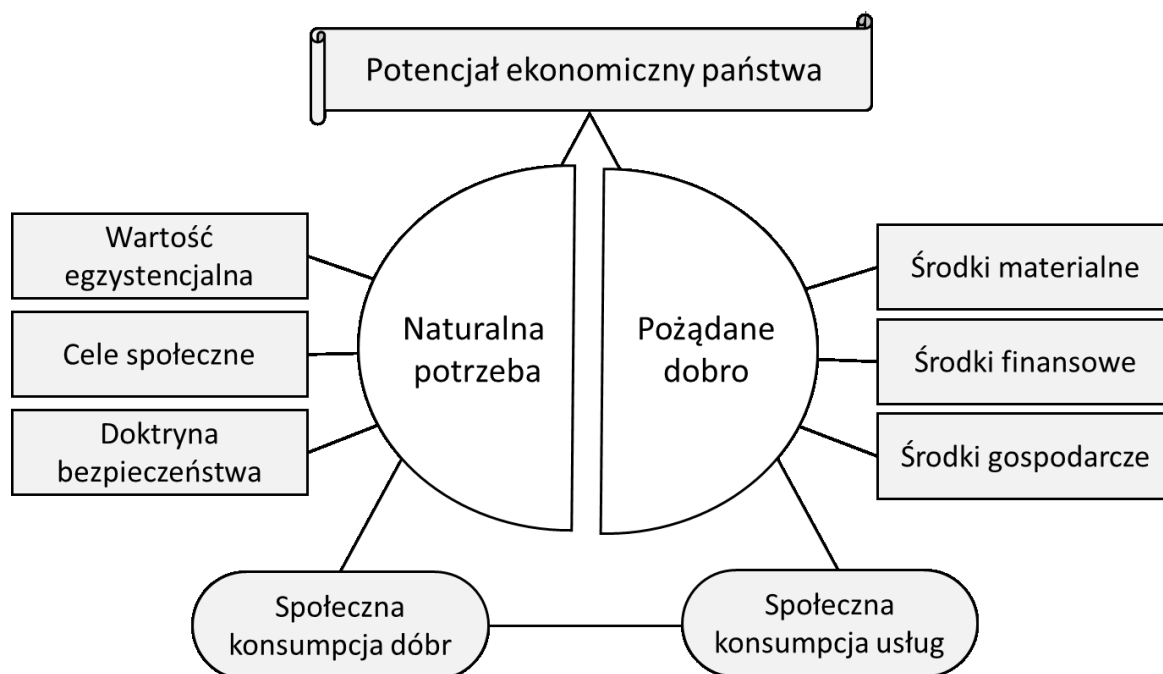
Potencjał ekonomiczny państwa

Wartość egzystencjalna

Cele społeczne

Doktryna bezpieczeństwa

Naturalna potrzeba

Pożądane dobro

Środki materialne

Środki finansowe

Środki gospodarcze

Społeczna konsumpcja dóbr

Społeczna konsumpcja usług